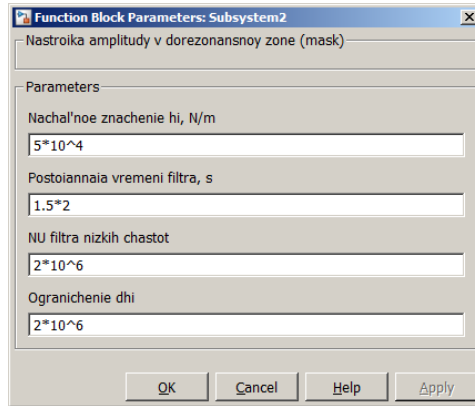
Function Block Parameters: Subsystem2

Nastroika amplitudy v dorezonansnoy zone (mask)

Parameters

Nachal'noe znachenie hi, N/m

5*10^4

Postoiannaia vremeni filtra, s

1.5*2

NU filtra nizkih chastot

2*10^6

Ogranichenie dhi

2*10^6

OK Cancel Help Apply